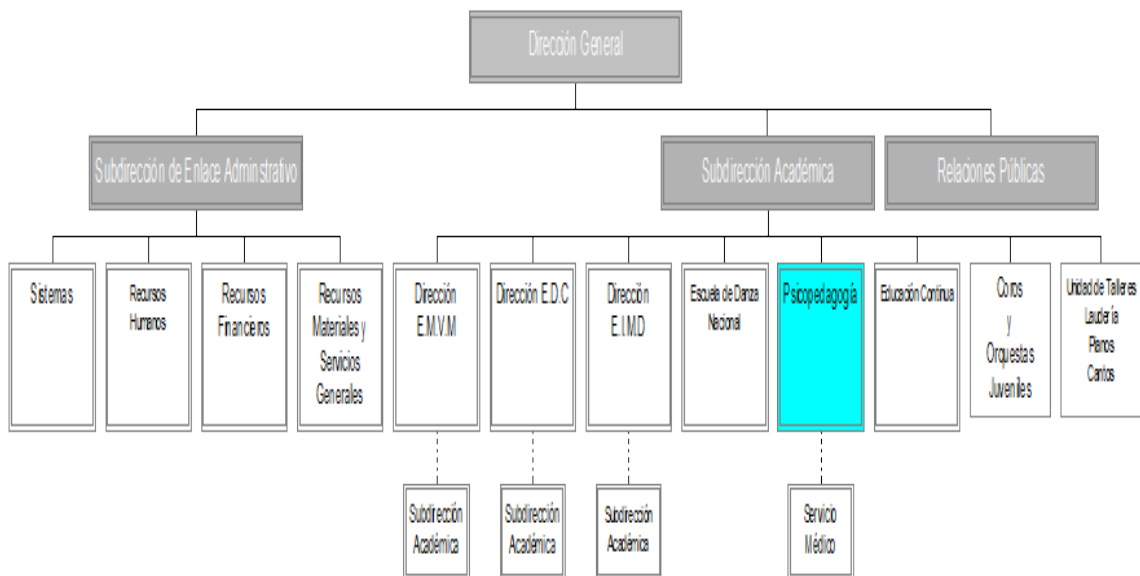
Dirección General

Subdirección de Enlace Adminstrativo

Subdirección Académica

Relaciones Públicas

Sistemas

Recursos Humanos

Recursos Financieros

Recursos Materiales y Servicios Generales

Dirección E.M.V.M

Dirección E.D.C

Dirección E.I.M.D

Escuela de Danza Nacional

Psicopedagogía

Educación Contínua

Coros y Orquestas Juveniles

Unidad de Talleres Laudería Pianos Cantos

Subdirección Académica

Subdirección Académica

Subdirección Académica

Servicio Médico